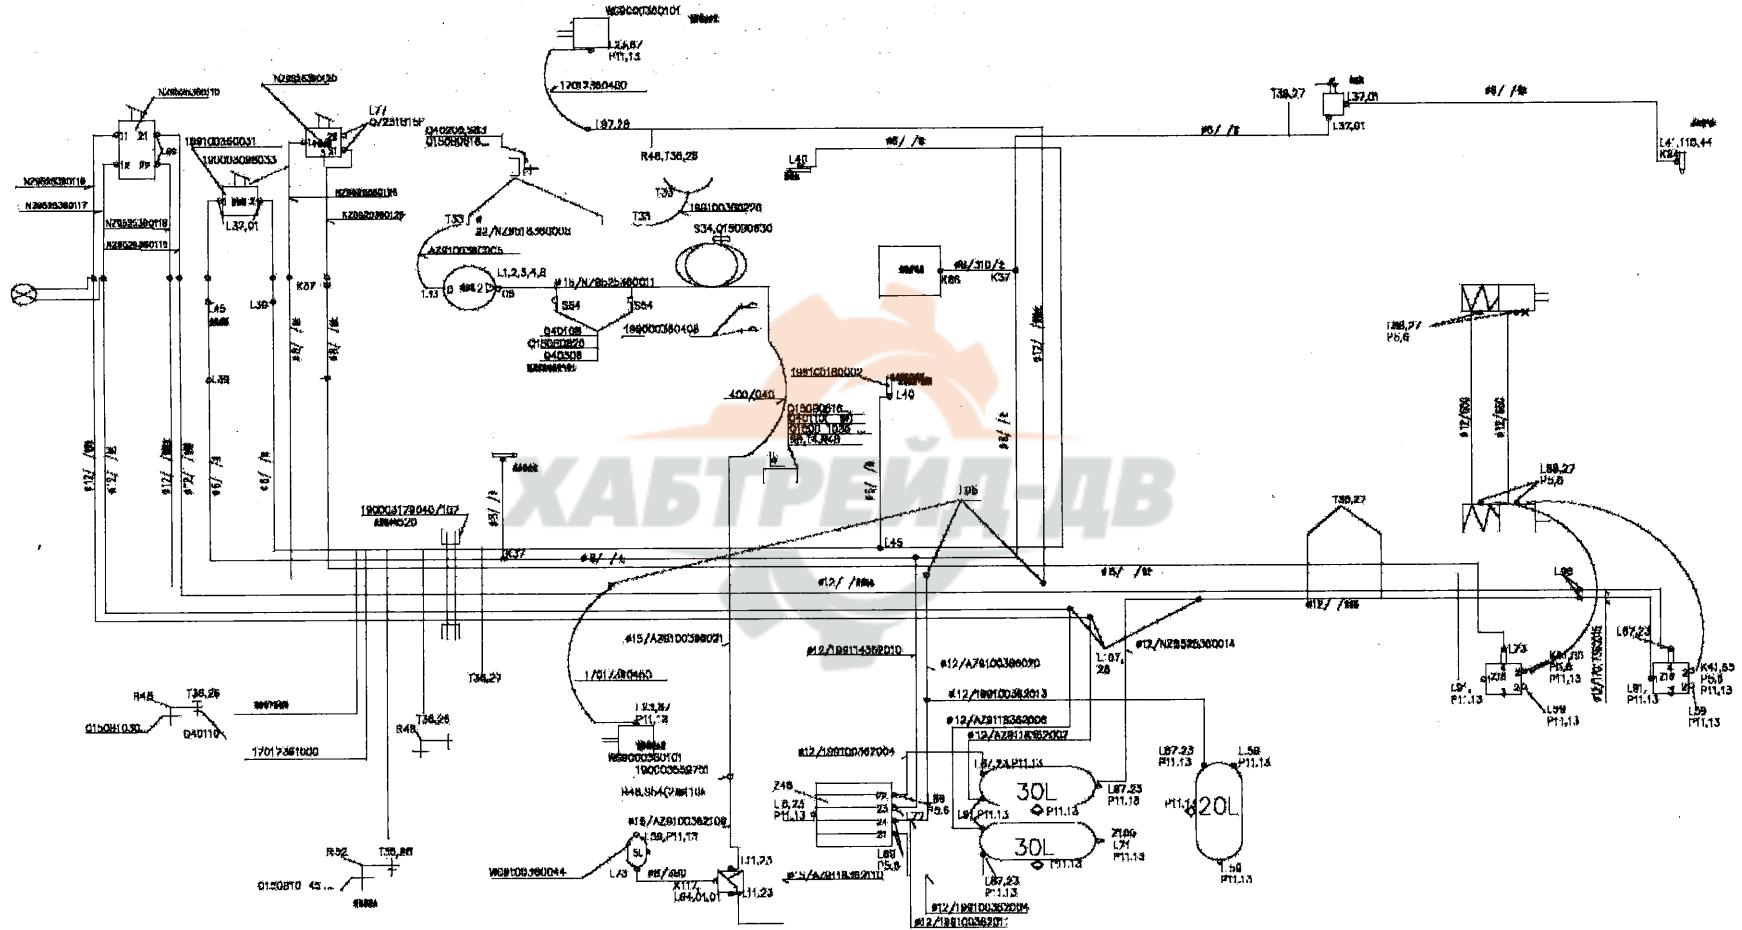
WG9000360101
L2,57
P11,13
17017360480
L97,28
R48,T36,28
T39,27
L37,01
L37,01
#6/ /8
#6/ /8
L4',115,44
K84
NZ9525360110
NZ9525360130
L7/
Q/Z31515P
Q40206,583
Q150B0616
199100360031
190003098033
NZ9525360118
NZ9525360117
NZ9525360118
NZ9525360119
NZ9525360116
AZ9525360125
L37,01
T33
T33
199100360270
T33
22/NZ9115360006
AZ9100360006
S34,Q150B0630
L1,2,3,4,8
L13
D9
#1b/N/9b25360011
S54
S54
K86
#6/310/2
K37
K57
L45
L39
Q40108
Q150B0820
Q40308
190003360408
199100160002
L40
400/040
Q150B0816
T36,27
P5,6
#12/800
#12/800
L55,27
P5,6
T36
T36,27
L45
190003179046/107
K37
#8/ /4
#12/ /885
#15/ /12
#12/ /885
L98
#15/AZ9100360021
#12/199114360010
#12/AZ9100360070
#12/NZ9525360014
L107,28
L73
K41,30
P5,6
P11,13
L57,23
K41,55
P5,6
P11,13
L59
P11,13
L59
P11,13
L81,
P11,13
L81,
P11,13
1/017360460
R48
T36,26
Q150B1030
Q40110
T36,27
17017361000
L23,57
P11,13
WG9000360101
190003559750
R48
T36,26
#12/199100362013
#12/AZ9118362006
#12/AZ9118362007
#12/199100362004
R48,9b4
Z46
L8,23
P11,13
L8,23,P11,13
30L
P11,13
L87,23
P11,18
L87,23
P11,13
L59
P11,13
P11,13
20L
L59
P11,13
L91
P11,13
30L
P11,13
Z109
L71
P11,13
L87,23
P11,13
L88
D5,8
#16/AZ9100362108
L59,P11,13
R52
T36,28
Q150B10
WG9100360044
#8/450
X117
L64,01,01
L11,23
L11,23
#15/AZ9118362110
#12/199100362004
#12/199100362011
ХАБТРЕЙД-ДВ